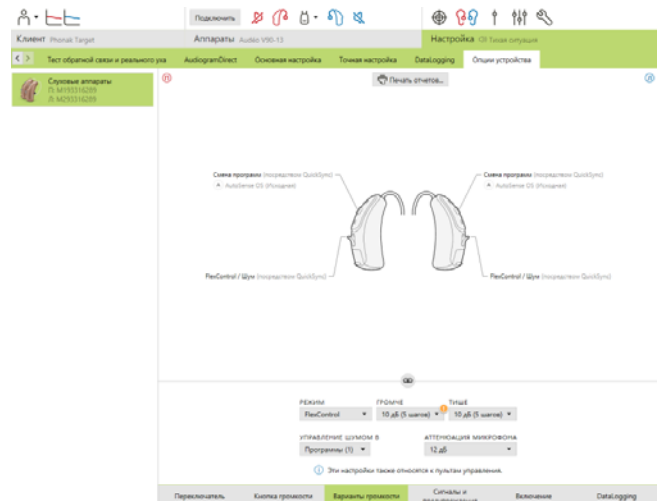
Подключить

Клиент Phonak Target

Аппараты Audeo V90-13

Настройка Тихая ситуация

Тест обратной связи и реального уха

AudiogramDirect

Основная настройка

Точная настройка

DataLogging

Опции устройства

Слуховые аппараты
П: M195316289
Л: M295316289

Печать отчетов...

Смена программ (посредством QuickSync)
AutoSense OS (Исходная)

Смена программ (посредством QuickSync)
AutoSense OS (Исходная)

FlexControl / Шум (посредством QuickSync)

FlexControl / Шум (посредством QuickSync)

РЕЖИМ
FlexControl

ГРОМЧЕ
10 дБ (5 шагов)

ТИШЕ
10 дБ (5 шагов)

УПРАВЛЕНИЕ ШУМОМ В
Программы (1)

АТТЕНЮАЦИЯ МИКРОФОНА
12 дБ

Эти настройки также относятся к пультам управления.

Переключатель

Кнопка громкости

Варианты громкости

Сигналы и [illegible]

Включение

DataLogging